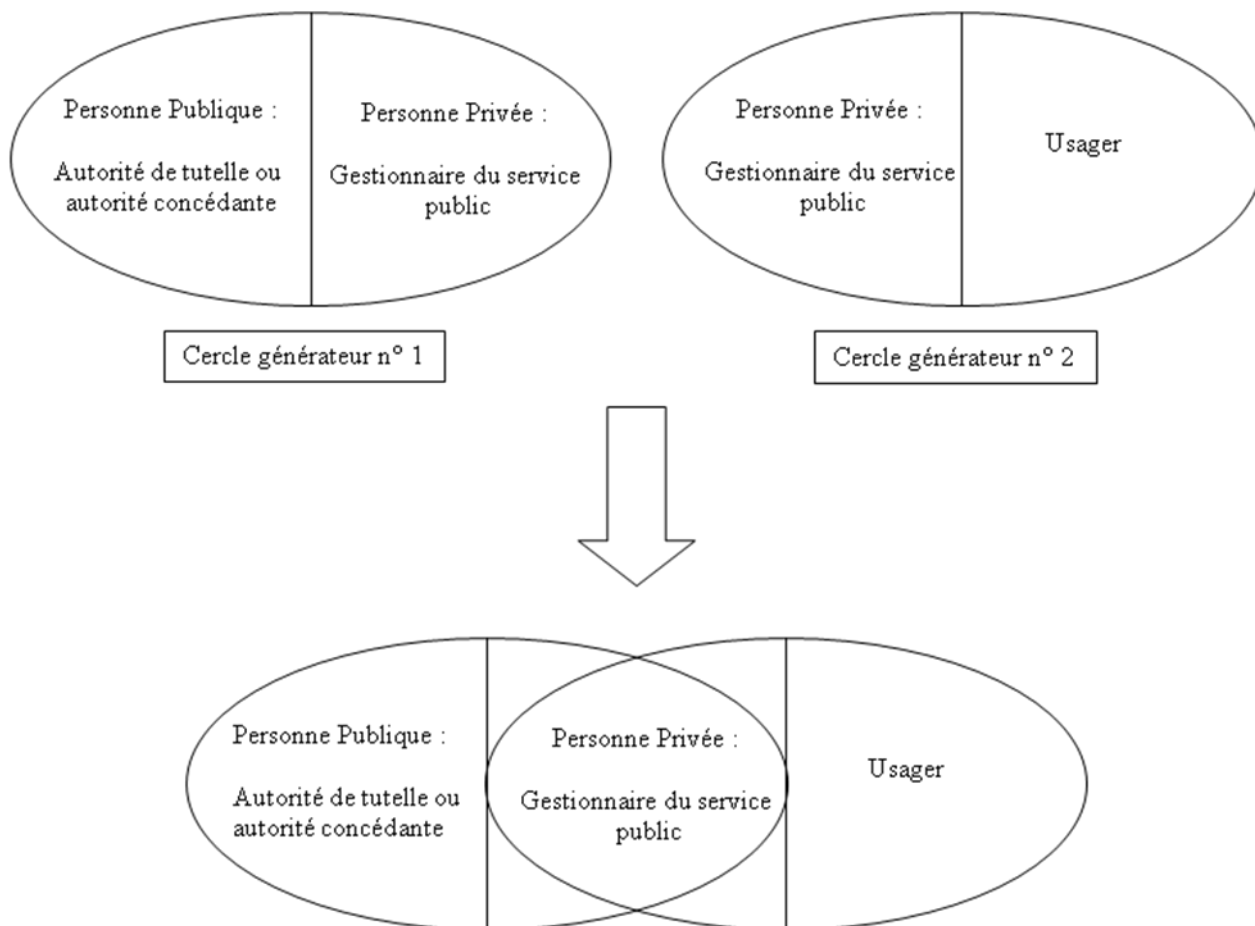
Personne Publique :

Autorité de tutelle ou autorité concédante

Personne Privée :

Gestionnaire du service public

Personne Privée :

Gestionnaire du service public

Usager

Cercle générateur n° 1

Cercle générateur n° 2

Personne Publique :

Autorité de tutelle ou autorité concédante

Personne Privée :

Gestionnaire du service public

Usager